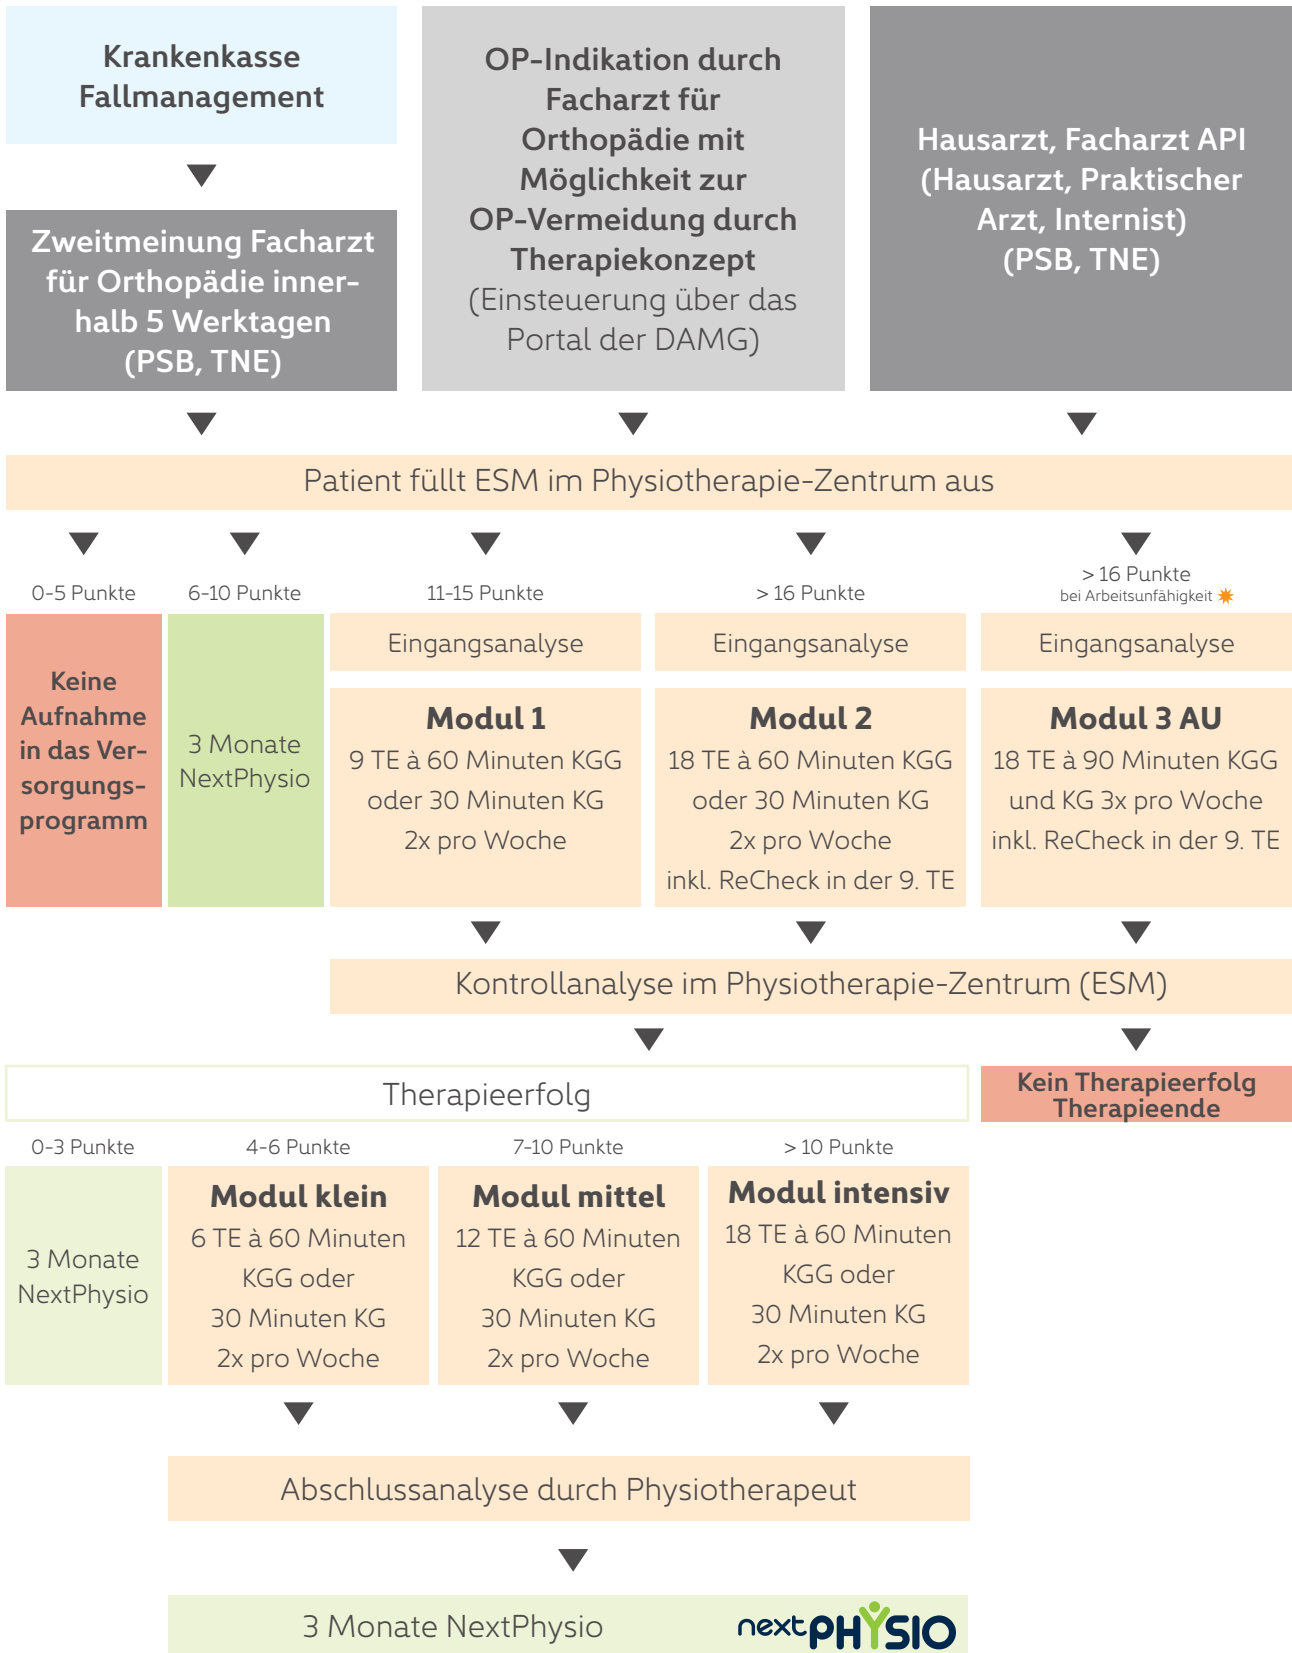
Krankenkasse Fallmanagement

Zweitmeinung Facharzt für Orthopädie innerhalb 5 Werktagen (PSB, TNE)

OP-Indikation durch Facharzt für Orthopädie mit Möglichkeit zur OP-Vermeidung durch Therapiekonzept (Einsteuerung über das Portal der DAMG)

Hausarzt, Facharzt API (Hausarzt, Praktischer Arzt, Internist) (PSB, TNE)

Patient füllt ESM im Physiotherapie-Zentrum aus

0-5 Punkte

Keine Aufnahme in das Versorgungsprogramm

6-10 Punkte

3 Monate NextPhysio

11-15 Punkte

Eingangsanalyse

Modul 1
9 TE à 60 Minuten KGG oder 30 Minuten KG 2x pro Woche

> 16 Punkte

Eingangsanalyse

Modul 2
18 TE à 60 Minuten KGG oder 30 Minuten KG 2x pro Woche inkl. ReCheck in der 9. TE

> 16 Punkte
bei Arbeitsunfähigkeit

Eingangsanalyse

Modul 3 AU
18 TE à 90 Minuten KGG und KG 3x pro Woche inkl. ReCheck in der 9. TE

Kontrollanalyse im Physiotherapie-Zentrum (ESM)

Therapieerfolg

Kein Therapieerfolg Therapieende

0-3 Punkte

3 Monate NextPhysio

4-6 Punkte

Modul klein
6 TE à 60 Minuten KGG oder 30 Minuten KG 2x pro Woche

7-10 Punkte

Modul mittel
12 TE à 60 Minuten KGG oder 30 Minuten KG 2x pro Woche

> 10 Punkte

Modul intensiv
18 TE à 60 Minuten KGG oder 30 Minuten KG 2x pro Woche

Abschlussanalyse durch Physiotherapeut

3 Monate NextPhysio

nextPHYSIO